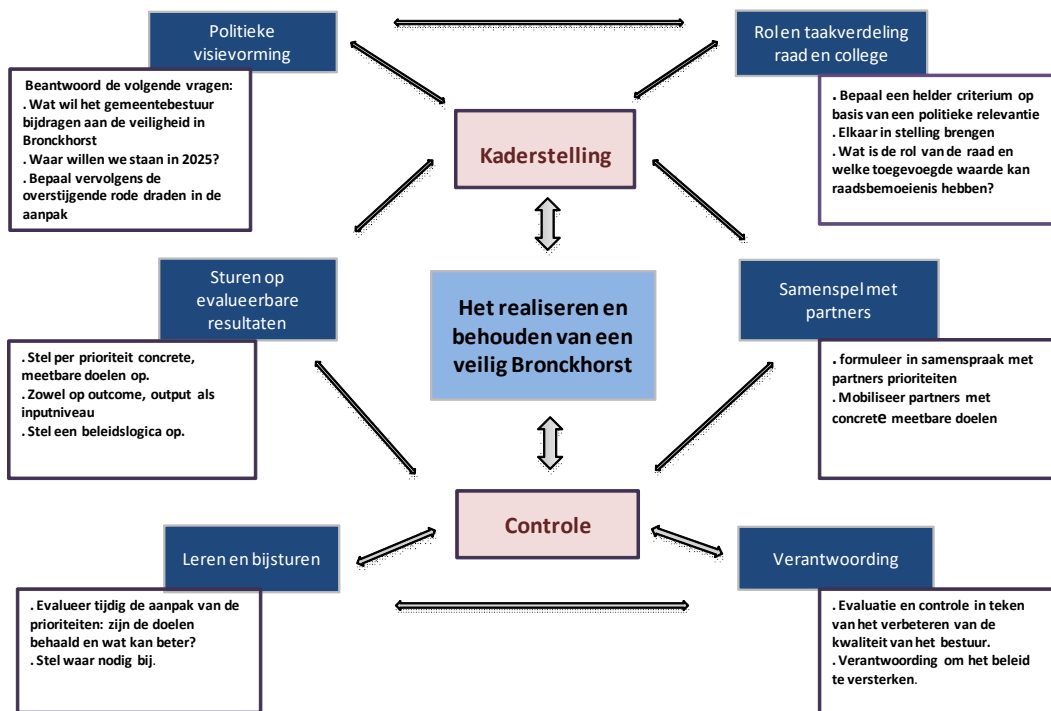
Politieke visievorming

Beantwoord de volgende vragen:
. Wat wil het gemeentebestuur bijdragen aan de veiligheid in Bronckhorst
. Waar willen we staan in 2025?
. Bepaal vervolgens de overstijgende rode draden in de aanpak

Rol en taakverdeling raad en college

. Bepaal een helder criterium op basis van een politieke relevantie
. Elkaar in stelling brengen
. Wat is de rol van de raad en welke toegevoegde waarde kan raadsbemoeienis hebben?

Kaderstelling

Sturen op evalueerbare resultaten

. Stel per prioriteit concrete, meetbare doelen op.
. Zowel op outcome, output als inputniveau
. Stel een beleidslogica op.

Het realiseren en behouden van een veilig Bronckhorst

Samenspel met partners

. formuleer in samenspraak met partners prioriteiten
. Mobiliseer partners met concrete meetbare doelen

Controle

Leren en bijsturen

. Evalueer tijdig de aanpak van de prioriteiten: zijn de doelen behaald en wat kan beter?
. Stel waar nodig bij.

Verantwoording

. Evaluatie en controle in teken van het verbeteren van de kwaliteit van het bestuur.
. Verantwoording om het beleid te versterken.